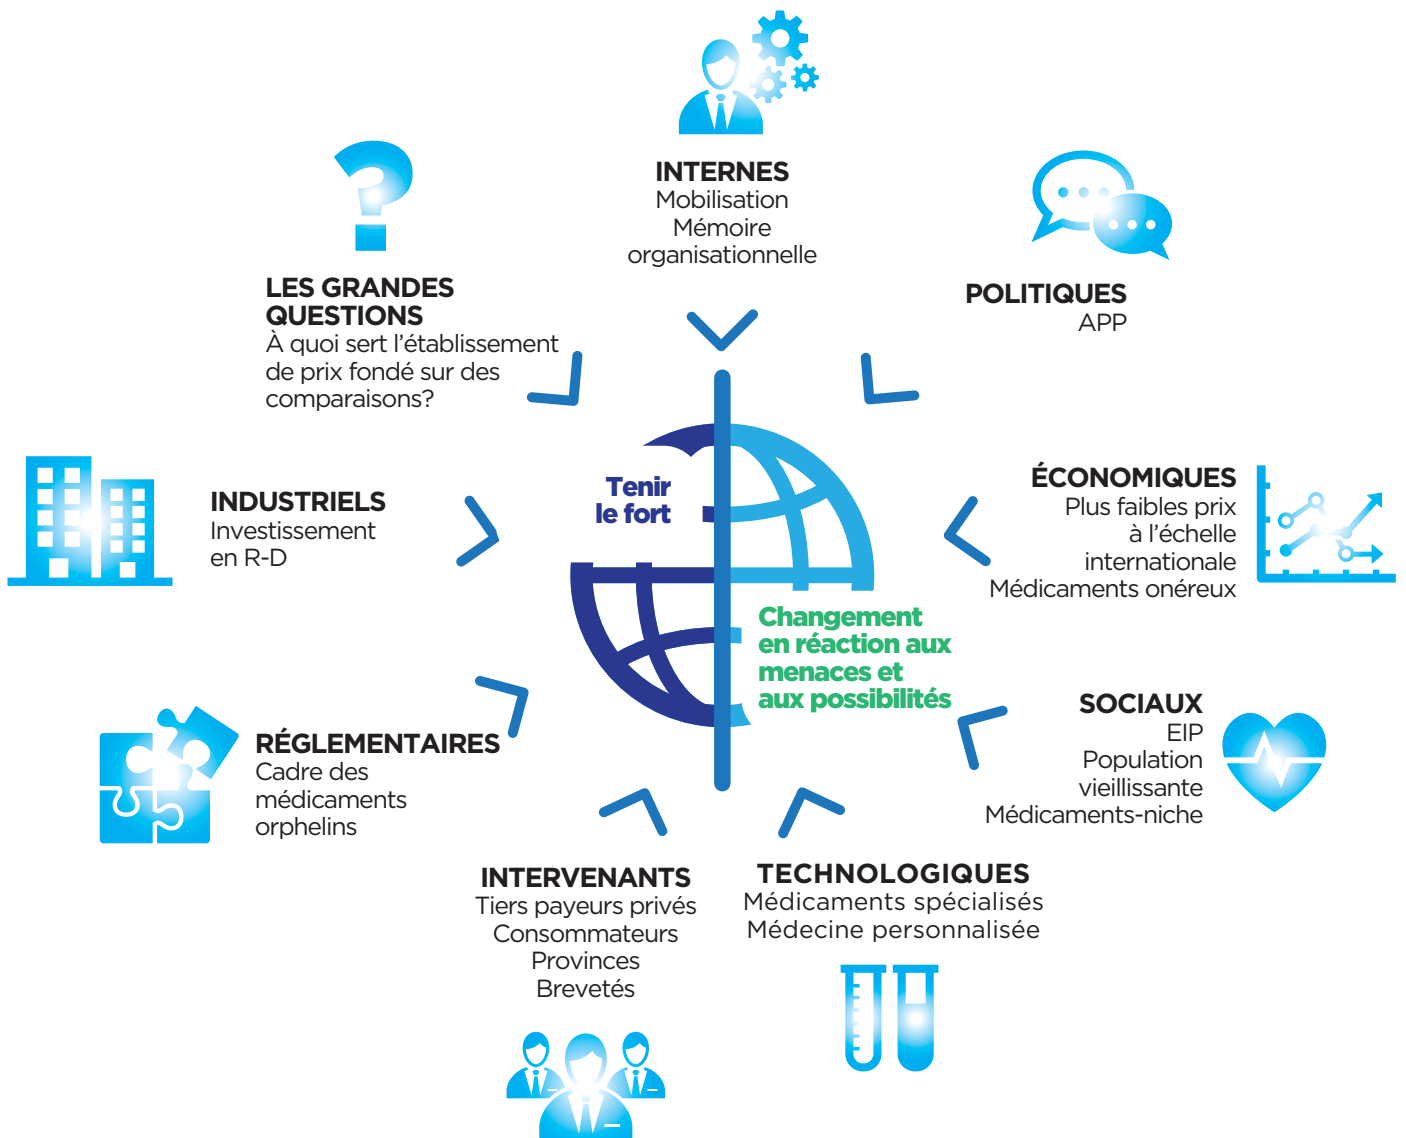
INTERNES
Mobilisation
Mémoire organisationnelle

LES GRANDES QUESTIONS
À quoi sert l’établissement de prix fondé sur des comparaisons?

POLITIQUES
APP

INDUSTRIELS
Investissement en R-D

Tenir le fort

ÉCONOMIQUES
Plus faibles prix à l’échelle internationale
Médicaments onéreux

Changement en réaction aux menaces et aux possibilités

RÉGLEMENTAIRES
Cadre des médicaments orphelins

SOCIAUX
EIP
Population vieillissante
Médicaments-niche

INTERVENANTS
Tiers payeurs privés
Consommateurs
Provinces
Brevetés

TECHNOLOGIQUES
Médicaments spécialisés
Médecine personnalisée